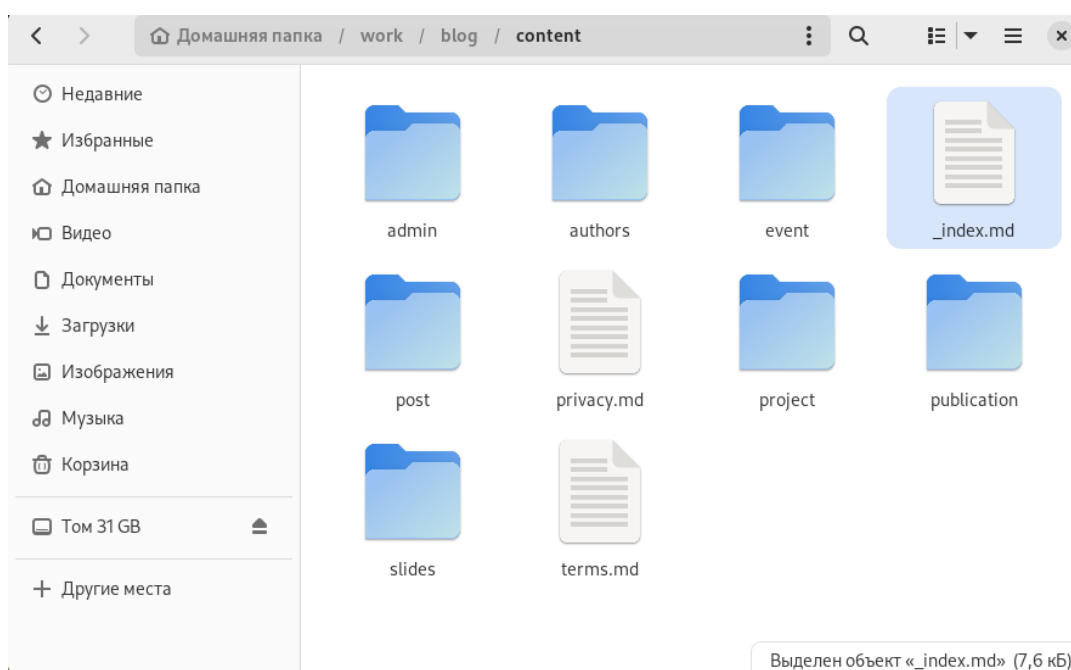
Домашняя папка / work / blog / content

Недавние
Избранные
Домашняя папка
Видео
Документы
Загрузки
Изображения
Музыка
Корзина
Том 31 GB
+ Другие места

admin
authors
event
_index.md
post
privacy.md
project
publication
slides
terms.md

Выделен объект «_index.md» (7,6 кБ)